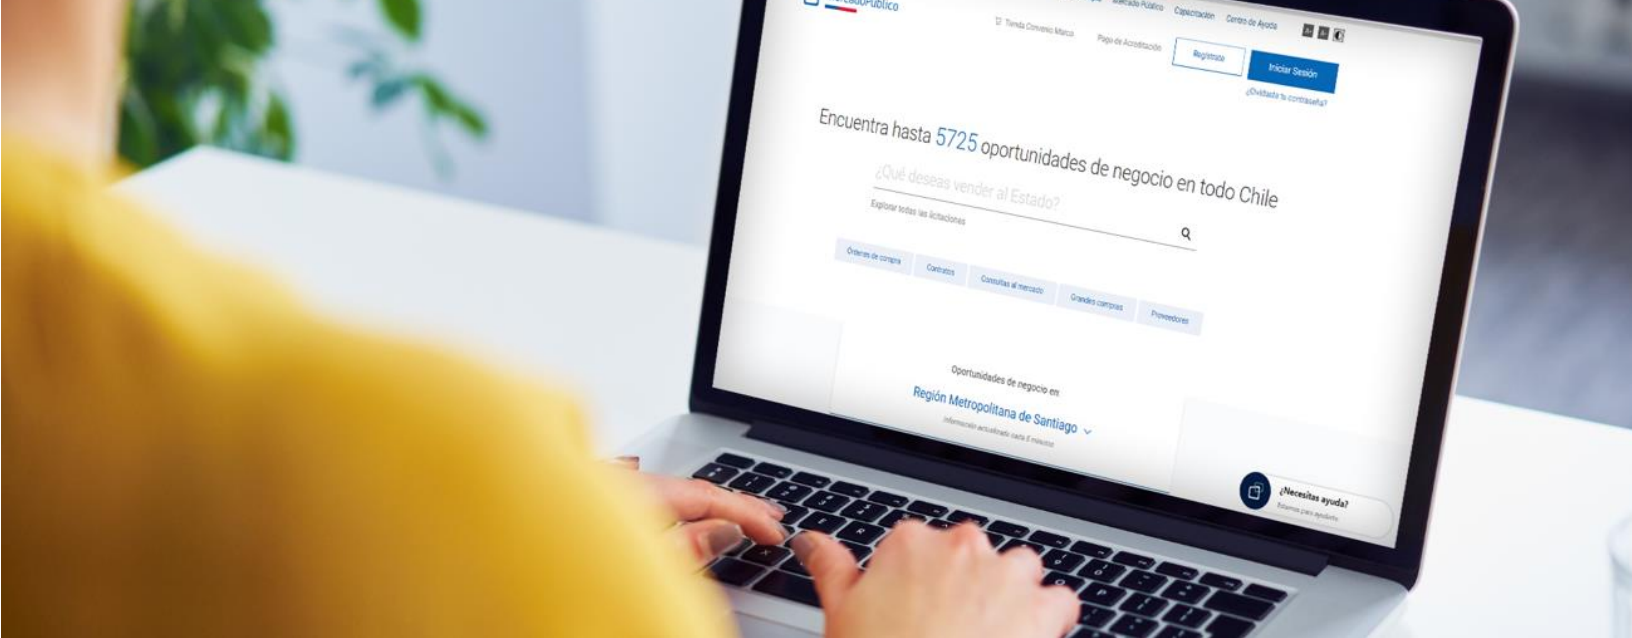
MercadoPúblico

Mercado Público Capacitación Centro de Ayuda

Tienda Convenio Marco Pago de Acreditación Registrate Iniciar Sesión

¿Olvidaste tu contraseña?

Encuentra hasta 5725 oportunidades de negocio en todo Chile

¿Qué deseas vender al Estado?

Explorar todas las licitaciones

Órdenes de compra Contratos Consultas al mercado Grandes compras Proveedores

Oportunidades de negocio en:

Región Metropolitana de Santiago

Información actualizada cada 5 minutos

¿Necesitas ayuda?

Estamos para ayudarte